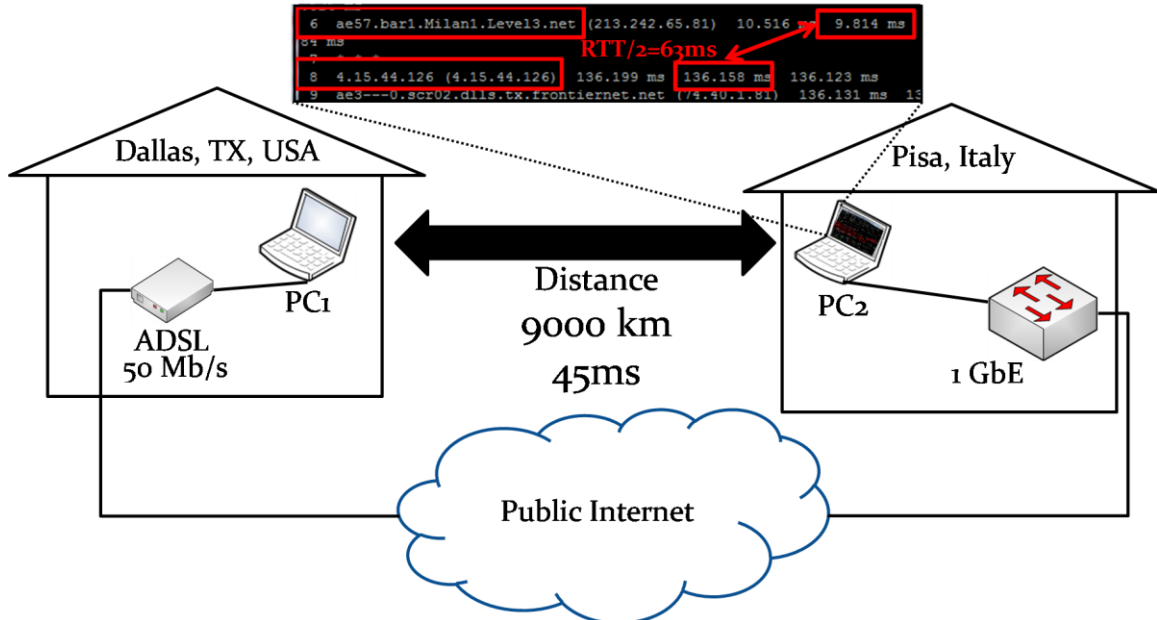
6 ae57.bar1.Milan1.Level3.net (213.242.65.81) 10.516 ms 9.814 ms
84 ms
RTT/2=63ms
8 4.15.44.126 (4.15.44.126) 136.199 ms 136.158 ms 136.123 ms
9 ae3---0.scr02.dlls.tx.frontiernet.net (74.40.1.81) 136.131 ms 13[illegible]

Dallas, TX, USA

PC1

ADSL
50 Mb/s

Distance
9000 km
45ms

Pisa, Italy

PC2

1 GbE

Public Internet